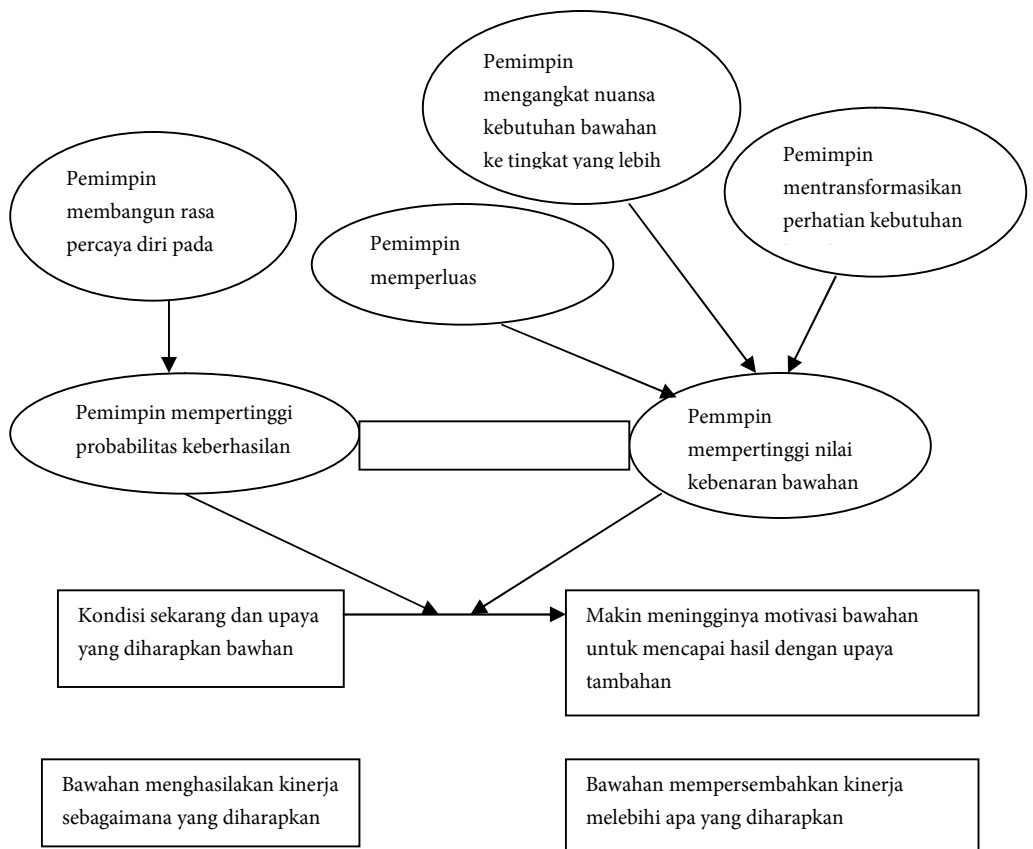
Pemimpin mengangkat nuansa kebutuhan bawahan ke tingkat yang lebih

Pemimpin membangun rasa percaya diri pada

Pemimpin mentransformasikan perhatian kebutuhan

Pemimpin memperluas

Pemimpin mempertinggi probabilitas keberhasilan

Pemmpin mempertinggi nilai kebenaran bawahan

Kondisi sekarang dan upaya yang diharapkan bawhan

Makin meningginya motivasi bawahan untuk mencapai hasil dengan upaya tambahan

Bawahan menghasilakan kinerja sebagaimana yang diharapkan

Bawahan mempersembahkan kinerja melebihi apa yang diharapkan